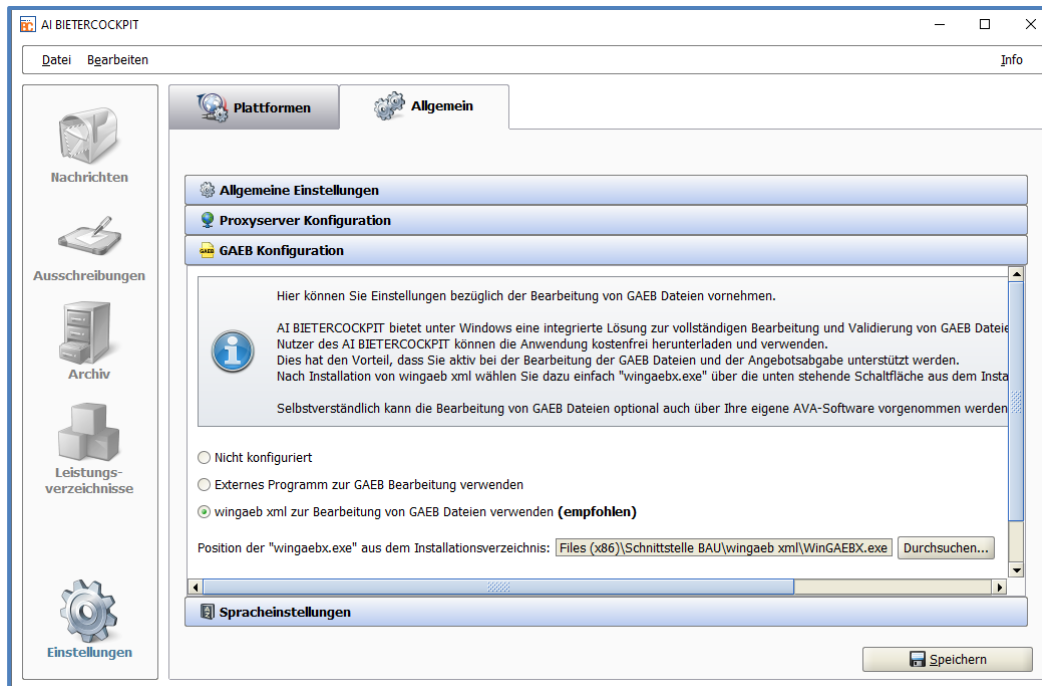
AI BIETERCOCKPIT

Datei Bearbeiten Info

Nachrichten

Ausschreibungen

Archiv

Leistungsverzeichnisse

Einstellungen

Plattformen

Allgemein

Allgemeine Einstellungen

Proxyserver Konfiguration

GAEB Konfiguration

Hier können Sie Einstellungen bezüglich der Bearbeitung von GAEB Dateien vornehmen.

AI BIETERCOCKPIT bietet unter Windows eine integrierte Lösung zur vollständigen Bearbeitung und Validierung von GAEB Dateie
Nutzer des AI BIETERCOCKPIT können die Anwendung kostenfrei herunterladen und verwenden.
Dies hat den Vorteil, dass Sie aktiv bei der Bearbeitung der GAEB Dateien und der Angebotsabgabe unterstützt werden.
Nach Installation von wingaeb xml wählen Sie dazu einfach "wingaebx.exe" über die unten stehende Schaltfläche aus dem Insta

Selbstverständlich kann die Bearbeitung von GAEB Dateien optional auch über Ihre eigene AVA-Software vorgenommen werden

Nicht konfiguriert

Externes Programm zur GAEB Bearbeitung verwenden

wingaeb xml zur Bearbeitung von GAEB Dateien verwenden (empfohlen)

Position der "wingaebx.exe" aus dem Installationsverzeichnis: Files (x86)\Schnittstelle BAU\wingaeb xml\WinGAEBX.exe Durchsuchen...

Spracheinstellungen

Speichern